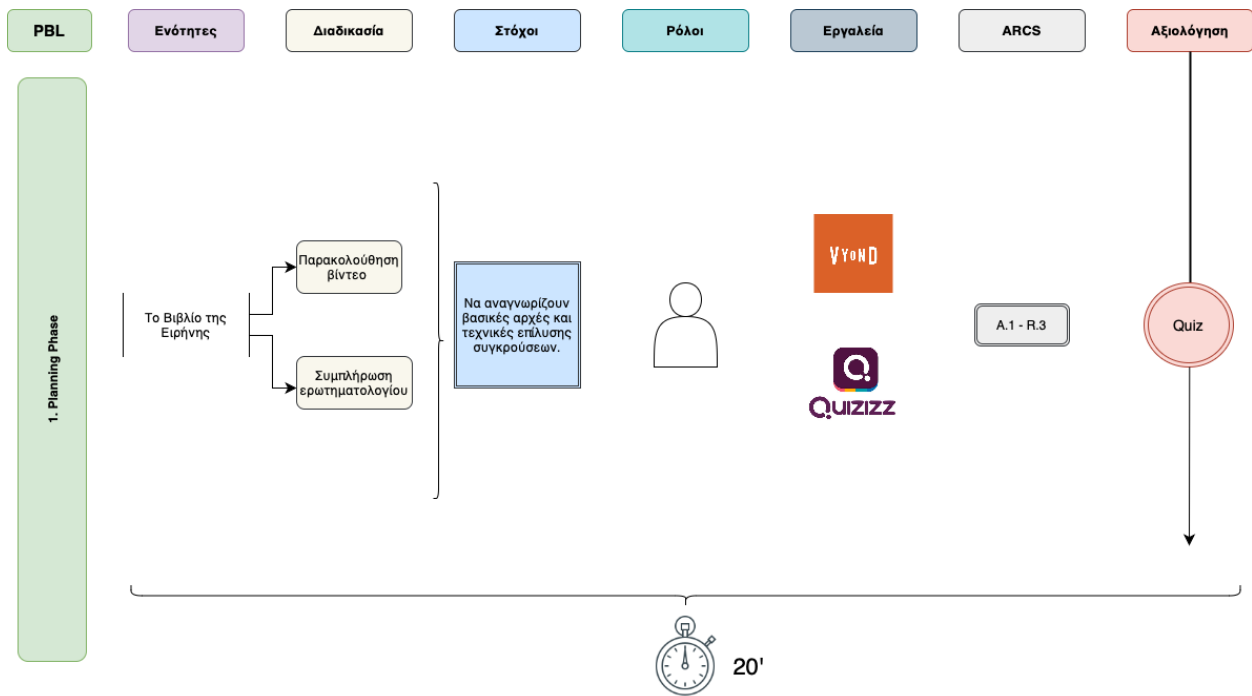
PBL
Ενότητες
Διαδικασία
Στόχοι
Ρόλοι
Εργαλεία
ARCS
Αξιολόγηση

1. Planning Phase

Το Βιβλίο της Ειρήνης

Παρακολούθηση βίντεο

Συμπλήρωση ερωτηματολογίου

Να αναγνωρίζουν βασικές αρχές και τεχνικές επίλυσης συγκρούσεων.

VYOND

QUIZIZZ

A.1 - R.3

Quiz

20'